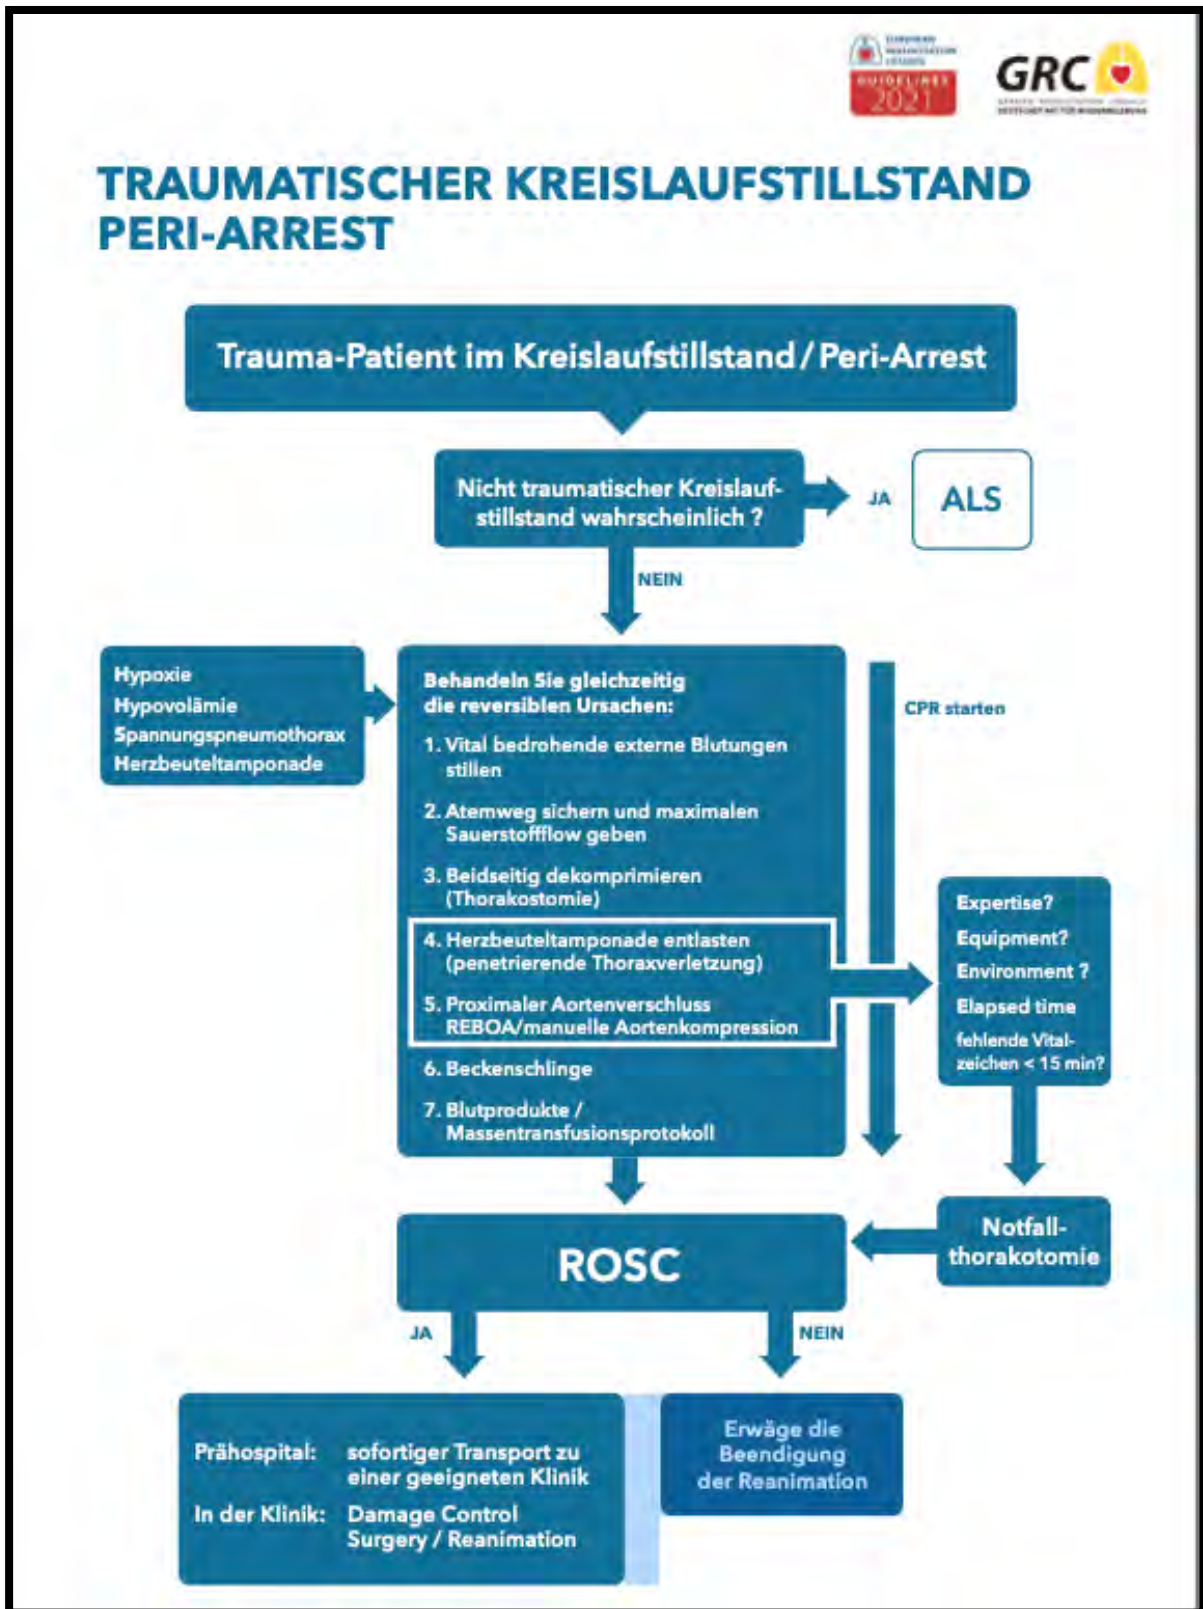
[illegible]
GUIDELINES 2021

GRC
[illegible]

TRAUMATISCHER KREISLAUFSTILLSTAND PERI-ARREST

Trauma-Patient im Kreislaufstillstand / Peri-Arrest

Nicht traumatischer Kreislaufstillstand wahrscheinlich ?

JA

ALS

NEIN

Hypoxie
Hypovolämie
Spannungspneumothorax
Herzbeuteltamponade

Behandeln Sie gleichzeitig die reversiblen Ursachen:

1. Vital bedrohende externe Blutungen stillen

2. Atemweg sichern und maximalen Sauerstoffflow geben

3. Beidseitig dekomprimieren (Thorakostomie)

4. Herzbeuteltamponade entlasten (penetrierende Thoraxverletzung)

5. Proximaler Aortenverschluss REBOA/manuelle Aortenkompression

6. Beckenschlinge

7. Blutprodukte / Massentransfusionsprotokoll

CPR starten

Expertise?
Equipment?
Environment ?
Elapsed time
fehlende Vitalzeichen < 15 min?

ROSC

Notfallthorakotomie

JA

NEIN

Prähospital: sofortiger Transport zu einer geeigneten Klinik

In der Klinik: Damage Control Surgery / Reanimation

Erwäge die Beendigung der Reanimation